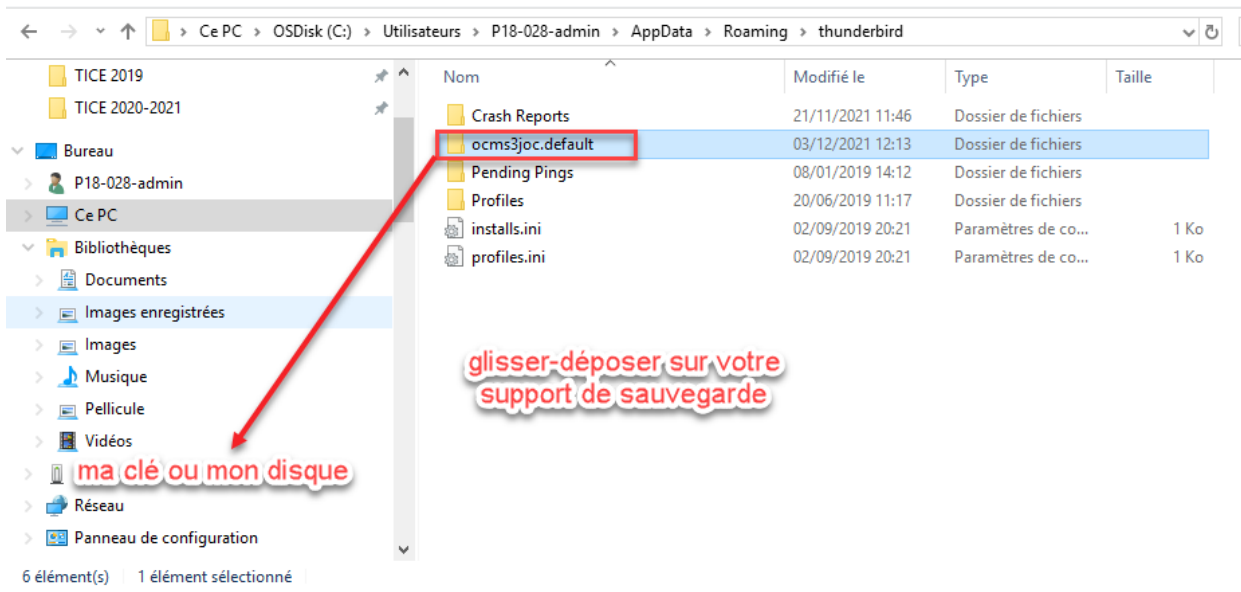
Ce PC > OSDisk (C:) > Utilisateurs > P18-028-admin > AppData > Roaming > thunderbird

TICE 2019
TICE 2020-2021
Bureau
P18-028-admin
Ce PC
Bibliothèques
Documents
Images enregistrées
Images
Musique
Pellicule
Vidéos
ma clé ou mon disque
Réseau
Panneau de configuration

| Nom | Modifié le | Type | Taille |
|---|---|---|---|
| Crash Reports | 21/11/2021 11:46 | Dossier de fichiers | |
| ocms3joc.default | 03/12/2021 12:13 | Dossier de fichiers | |
| Pending Pings | 08/01/2019 14:12 | Dossier de fichiers | |
| Profiles | 20/06/2019 11:17 | Dossier de fichiers | |
| installs.ini | 02/09/2019 20:21 | Paramètres de co... | 1 Ko |
| profiles.ini | 02/09/2019 20:21 | Paramètres de co... | 1 Ko |

glisser-déposer sur votre support de sauvegarde

6 élément(s) | 1 élément sélectionné